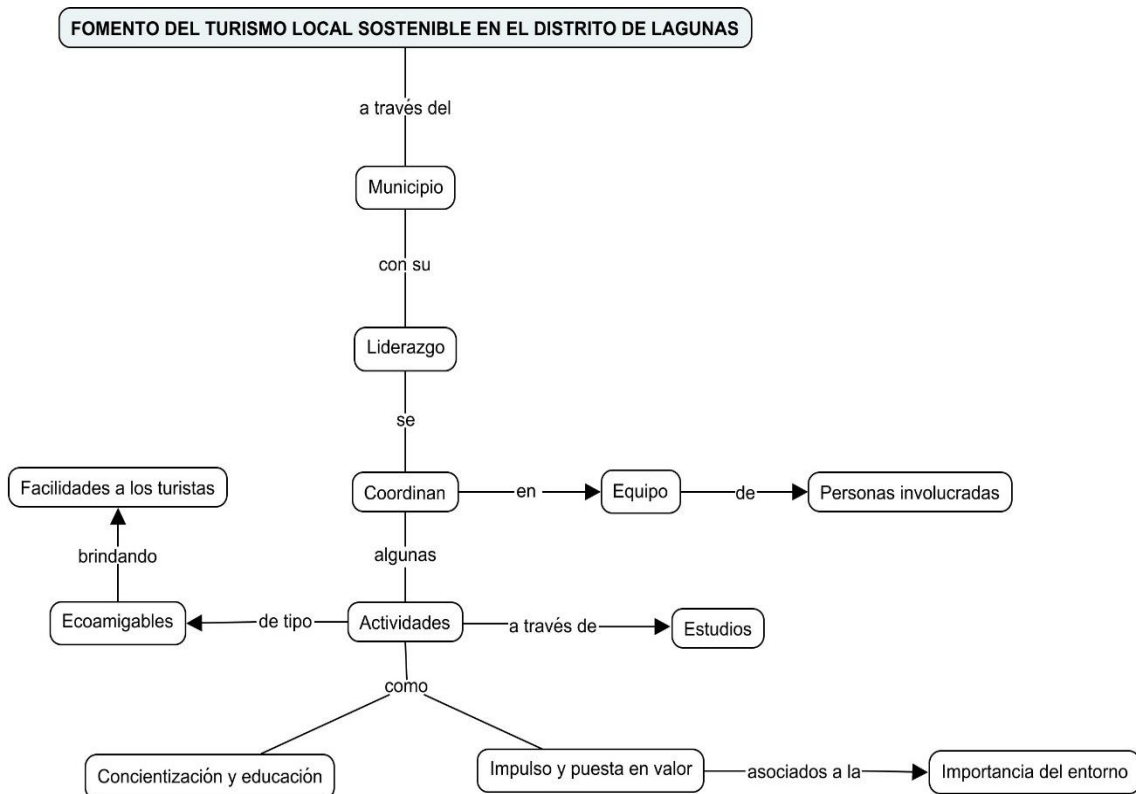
FOMENTO DEL TURISMO LOCAL SOSTENIBLE EN EL DISTRITO DE LAGUNAS

a través del

Municipio

con su

Liderazgo

se

Facilidades a los turistas

Coordinan

en

Equipo

de

Personas involucradas

brindando

algunas

Ecoamigables

de tipo

Actividades

a través de

Estudios

como

Concientización y educación

Impulso y puesta en valor

asociados a la

Importancia del entorno